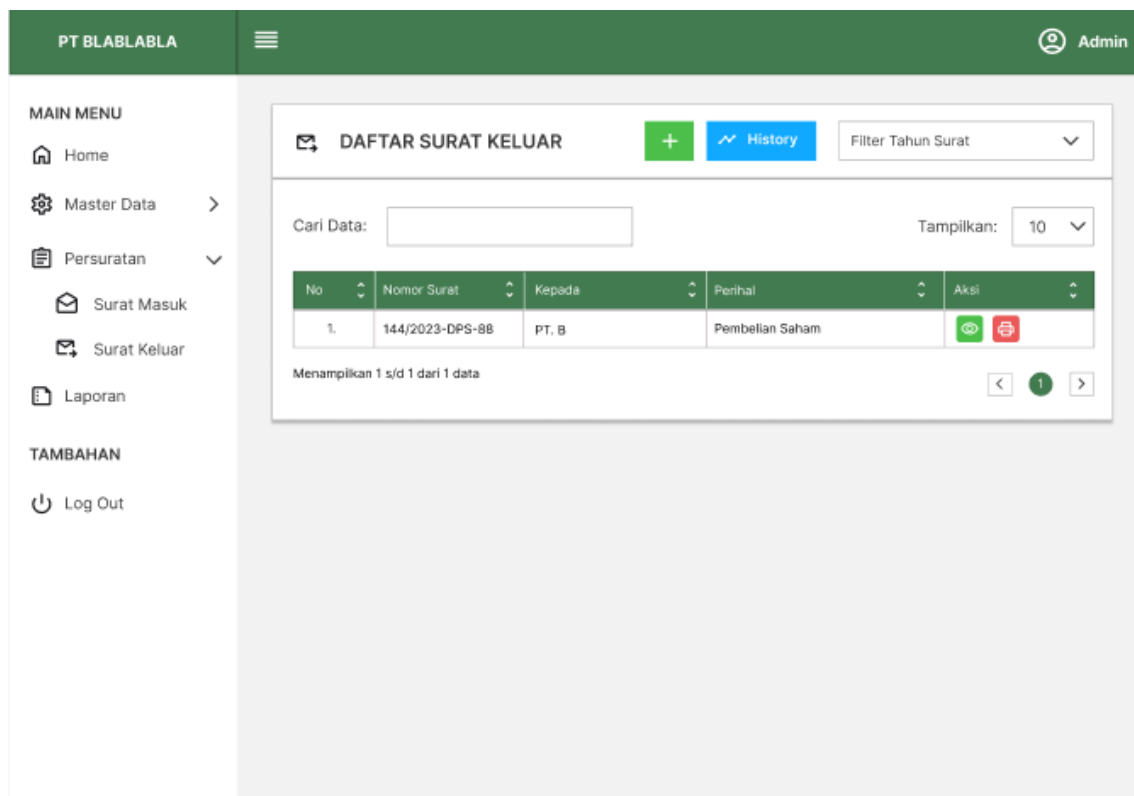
PT BLABLABLA

Admin

MAIN MENU

Home

Master Data

Persuratan

Surat Masuk

Surat Keluar

Laporan

TAMBAHAN

Log Out

DAFTAR SURAT KELUAR

+

History

Filter Tahun Surat

Cari Data:

Tampilkan: 10

| No | Nomor Surat | Kepada | Perihal | Aksi |
|---|---|---|---|---|
| 1. | 144/2023-DPS-88 | PT. B | Pembelian Saham | |

Menampilkan 1 s/d 1 dari 1 data

<

1

>